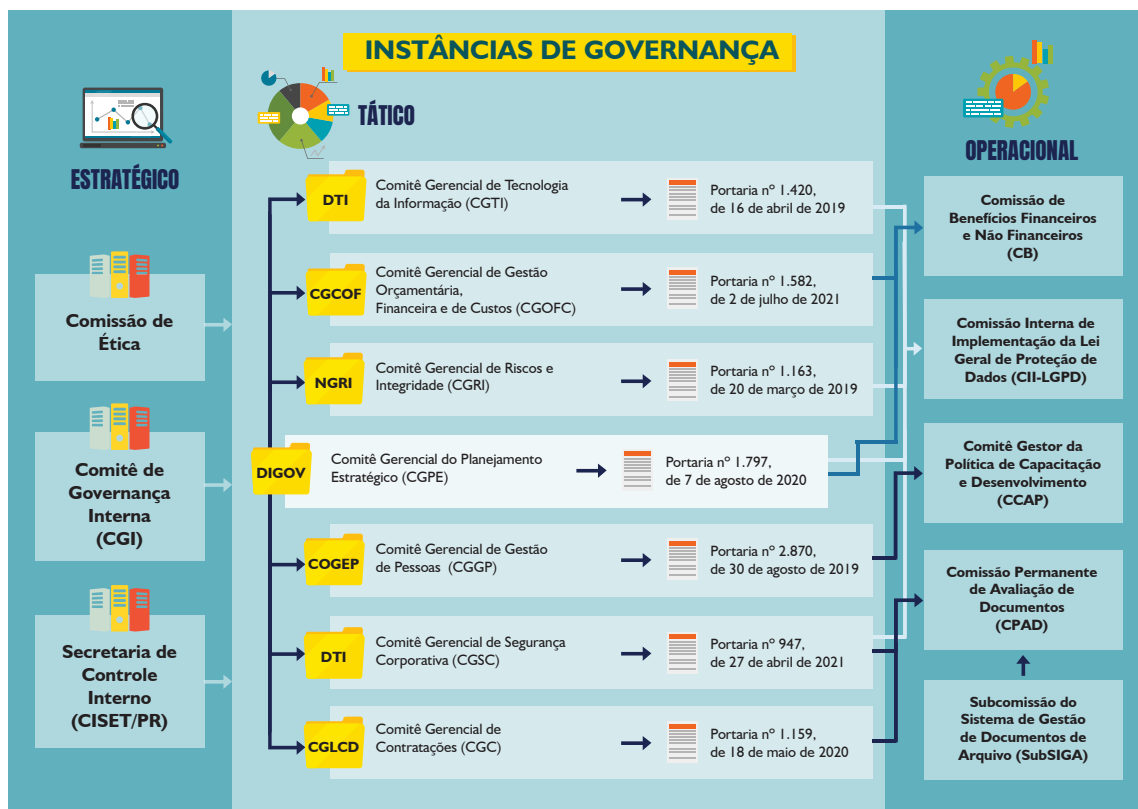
INSTÂNCIAS DE GOVERNANÇA

ESTRATÉGICO

Comissão de Ética

Comitê de Governança Interna (CGI)

Secretaria de Controle Interno (CISET/PR)

TÁTICO

DIGOV

DTI
Comitê Gerencial de Tecnologia da Informação (CGTI)
Portaria nº 1.420, de 16 de abril de 2019

CGCOF
Comitê Gerencial de Gestão Orçamentária, Financeira e de Custos (CGOFC)
Portaria nº 1.582, de 2 de julho de 2021

NGRI
Comitê Gerencial de Riscos e Integridade (CGRI)
Portaria nº 1.163, de 20 de março de 2019

Comitê Gerencial do Planejamento Estratégico (CGPE)
Portaria nº 1.797, de 7 de agosto de 2020

COGEP
Comitê Gerencial de Gestão de Pessoas (CGGP)
Portaria nº 2.870, de 30 de agosto de 2019

DTI
Comitê Gerencial de Segurança Corporativa (CGSC)
Portaria nº 947, de 27 de abril de 2021

CGLCD
Comitê Gerencial de Contratações (CGC)
Portaria nº 1.159, de 18 de maio de 2020

OPERACIONAL

Comissão de Benefícios Financeiros e Não Financeiros (CB)

Comissão Interna de Implementação da Lei Geral de Proteção de Dados (CII-LGPD)

Comitê Gestor da Política de Capacitação e Desenvolvimento (CCAP)

Comissão Permanente de Avaliação de Documentos (CPAD)

Subcomissão do Sistema de Gestão de Documentos de Arquivo (SubSIGA)